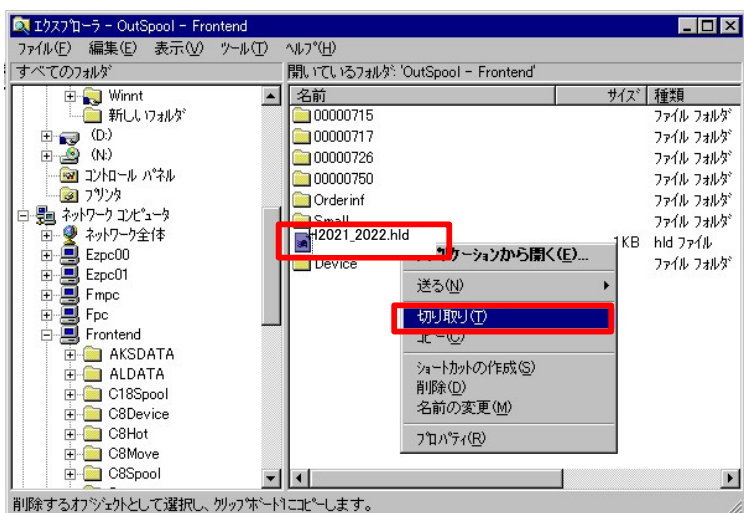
エクスプローラ - OutSpool - Frontend

ファイル(F) 編集(E) 表示(V) ツール(T) ヘルプ(H)

すべてのフォルダ

Winnt
新しいフォルダ
(D:)
(N:)
コントロール パネル
プリンタ
ネットワーク コンピュータ
ネットワーク全体
Ezpc00
Ezpc01
Fmpc
Fpc
Frontend
AKSDATA
ALDATA
C18Spool
C8Device
C8Hot
C8Move
C8Spool

開いているフォルダ: 'OutSpool - Frontend'

| 名前 | サイズ | 種類 |
|---|---|---|
| 00000715 | | ファイル フォルダ |
| 00000717 | | ファイル フォルダ |
| 00000726 | | ファイル フォルダ |
| 00000750 | | ファイル フォルダ |
| Orderinf | | ファイル フォルダ |
| Small | | ファイル フォルダ |
| H2021_2022.hld | 1KB | hld ファイル |
| Device | | ファイル フォルダ |

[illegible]ケーションから開く(E)...
送る(N)
切り取り(T)
コピー(C)
ショートカットの作成(S)
削除(D)
名前の変更(M)
プロパティ(R)

削除するオブジェクトとして選択し、クリップボードにコピーします。